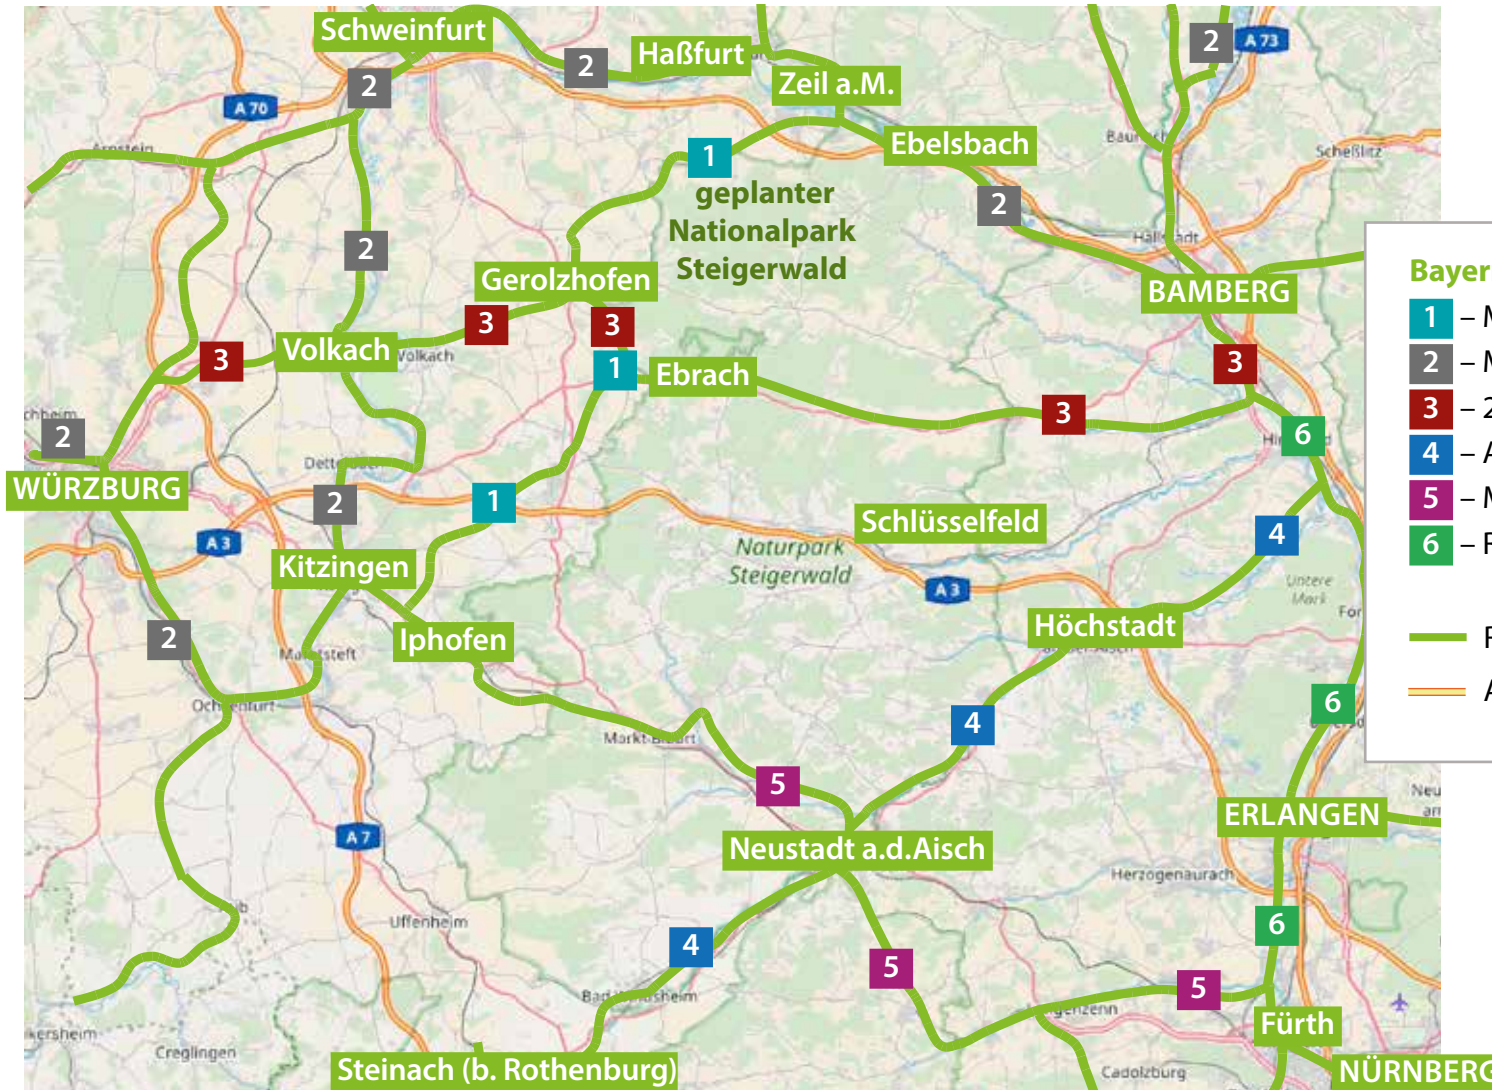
Schweinfurt
2
2
Haßfurt
Zeil a.M.
2
A 73
A 70
Arnstein
1
Ebelsbach
geplanter Nationalpark Steigerwald
Baunach
Scheßlitz
2
2
Hallstadt
BAMBERG
Gerolzhofen
3
3
Volkach
Volkach
3
1
Ebrach
3
3
2
Dettelbach
3
6
WÜRZBURG
2
1
Schlüsselfeld
4
A 3
Kitzingen
Naturpark Steigerwald
A 3
Untere Mark
Forchheim
2
Marktsteft
Iphofen
Höchstadt
Ochsenfurt
Markt Bibart
4
6
5
A 7
Neustadt a.d.Aisch
ERLANGEN
Herzogenaurach
Uffenheim
4
5
6
Bad Windsheim
5
Langenzenn
Fürth
Weikersheim
Creglingen
Steinach (b. Rothenburg)
Cadolzburg
NÜRNBERG
Bayer
1 – N
2 – N
3 – 2
4 – A
5 – N
6 – F
F
A